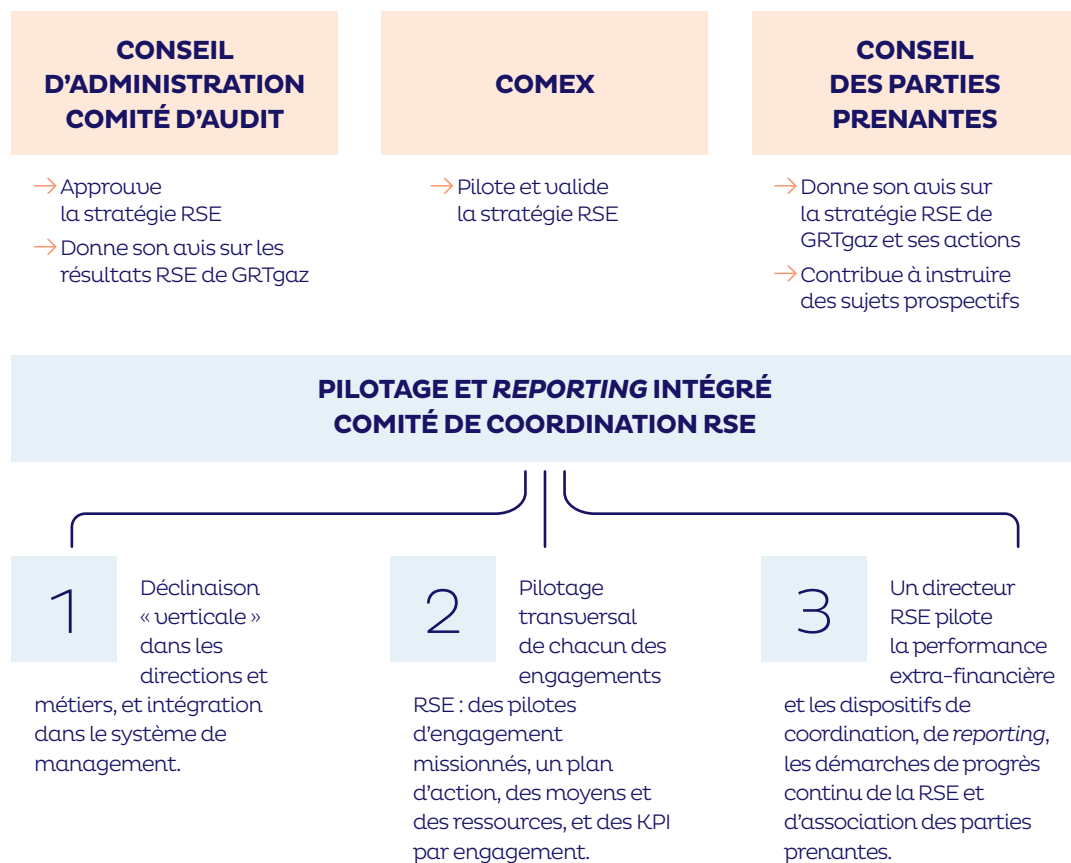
CONSEIL D'ADMINISTRATION COMITÉ D'AUDIT

→ Approuve la stratégie RSE

→ Donne son avis sur les résultats RSE de GRTgaz

COMEX

→ Pilote et valide la stratégie RSE

CONSEIL DES PARTIES PRENANTES

→ Donne son avis sur la stratégie RSE de GRTgaz et ses actions

→ Contribue à instruire des sujets prospectifs

PILOTAGE ET *REPORTING* INTÉGRÉ
COMITÉ DE COORDINATION RSE

1

Déclinaison « verticale » dans les directions et métiers, et intégration dans le système de management.

2

Pilotage transversal de chacun des engagements RSE : des pilotes d'engagement missionnés, un plan d'action, des moyens et des ressources, et des KPI par engagement.

3

Un directeur RSE pilote la performance extra-financière et les dispositifs de coordination, de *reporting*, les démarches de progrès continu de la RSE et d'association des parties prenantes.